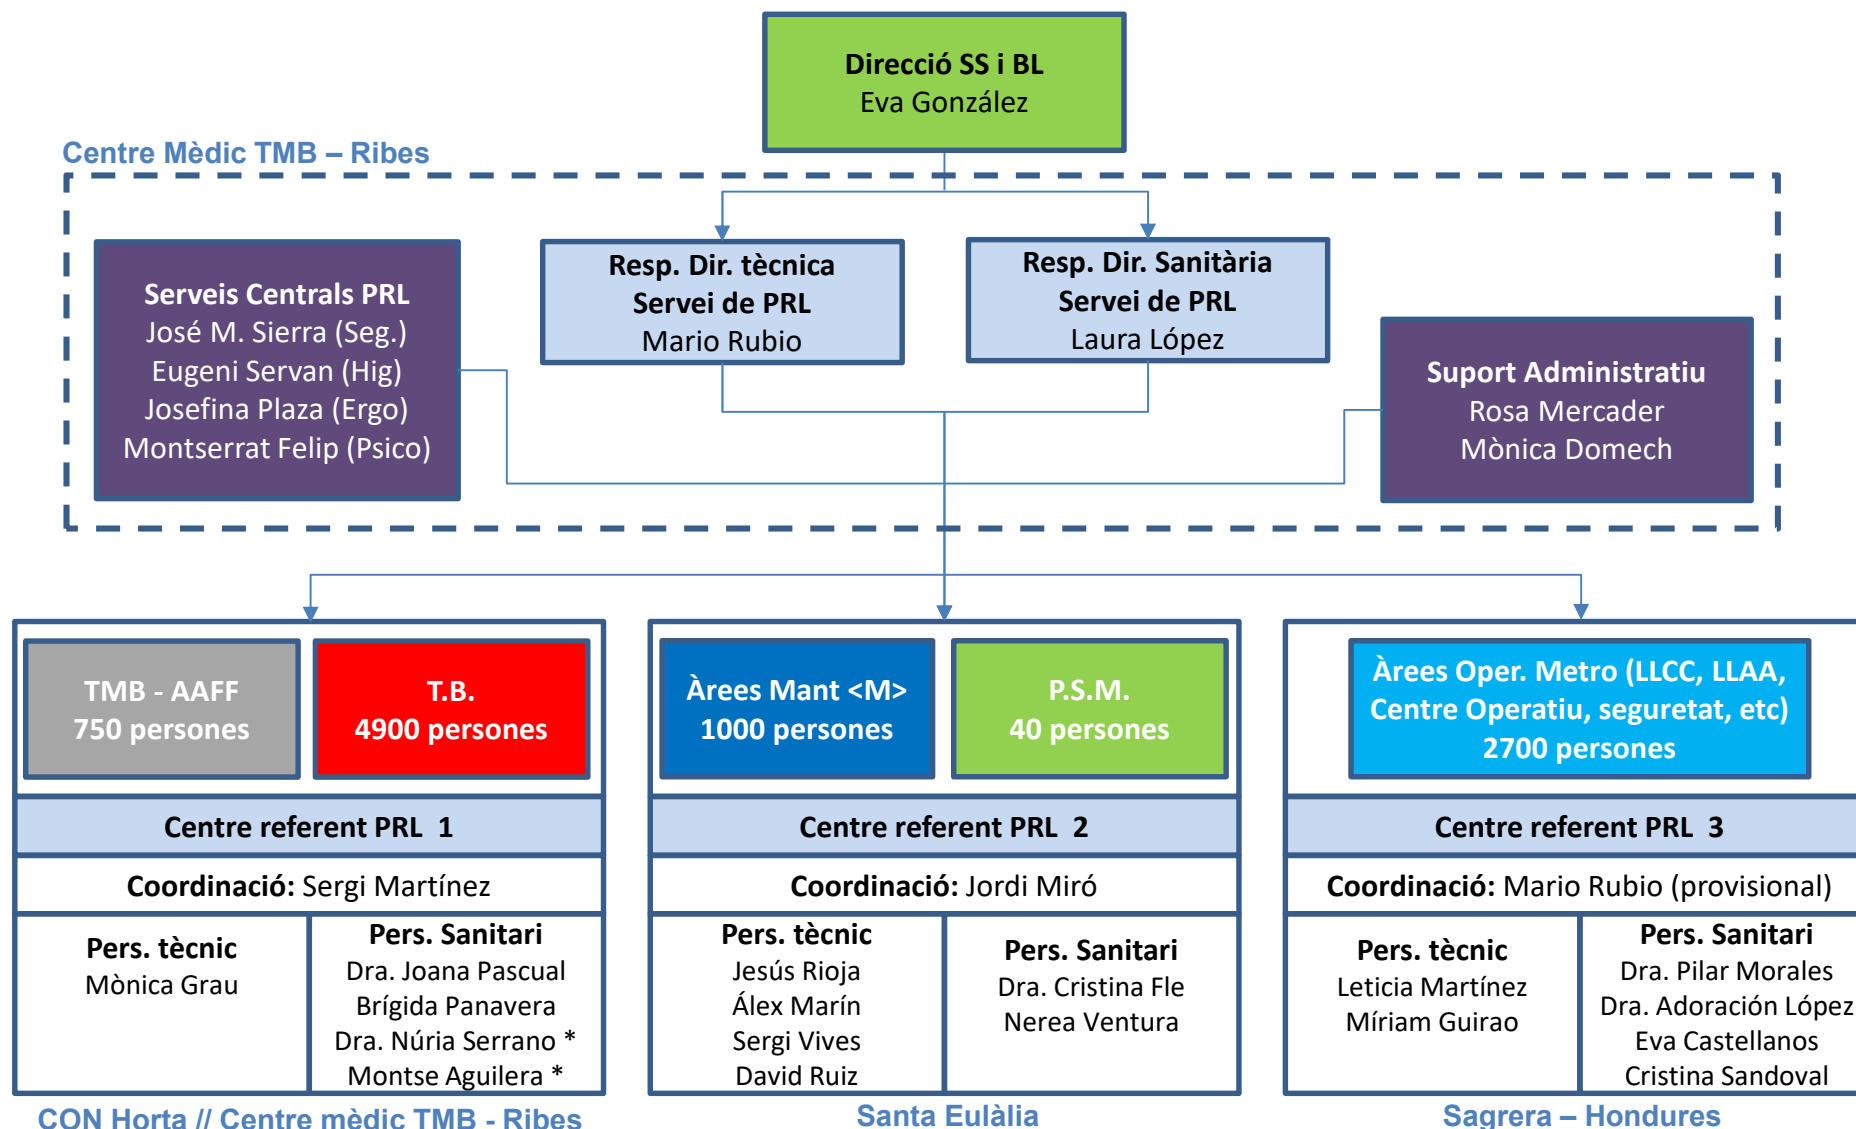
Direcció SS i BL
Eva González

Centre Mèdic TMB – Ribes

Serveis Centrals PRL
José M. Sierra (Seg.)
Eugeni Servan (Hig)
Josefina Plaza (Ergo)
Montserrat Felip (Psico)

Resp. Dir. tècnica
Servei de PRL
Mario Rubio

Resp. Dir. Sanitària
Servei de PRL
Laura López

Suport Administratiu
Rosa Mercader
Mònica Domech

TMB - AAFF
750 persones

T.B.
4900 persones

Centre referent PRL 1

Coordinació: Sergi Martínez

Pers. tècnic
Mònica Grau

Pers. Sanitari
Dra. Joana Pascual
Brígida Panavera
Dra. Núria Serrano *
Montse Aguilera *

CON Horta // Centre mèdic TMB - Ribes

Àrees Mant <M>
1000 persones

P.S.M.
40 persones

Centre referent PRL 2

Coordinació: Jordi Miró

Pers. tècnic
Jesús Rioja
Álex Marín
Sergi Vives
David Ruiz

Pers. Sanitari
Dra. Cristina Fle
Nerea Ventura

Santa Eulàlia

Àrees Oper. Metro (LLCC, LLAA, Centre Operatiu, seguretat, etc)
2700 persones

Centre referent PRL 3

Coordinació: Mario Rubio (provisional)

Pers. tècnic
Leticia Martínez
Míriam Guirao

Pers. Sanitari
Dra. Pilar Morales
Dra. Adoración López
Eva Castellanos
Cristina Sandoval

Sagrera – Hondures